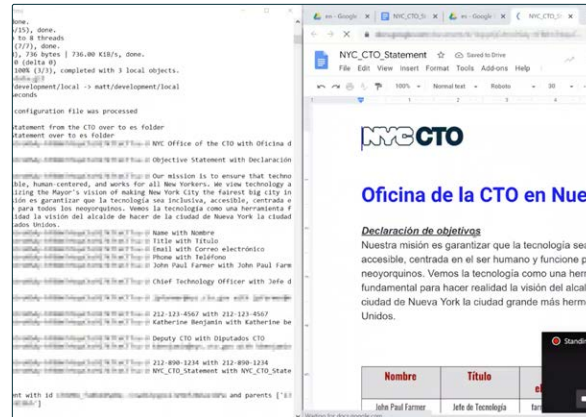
done.
/15), done.
o 8 threads
(7/7), done.
), 736 bytes | 736.00 KiB/s, done.
0 (delta 0)
100% (3/3), completed with 3 local objects.
development/local -> matt/development/local
seconds

configuration file was processed

Statement from the CTO over to es folder
Statement over to es folder
NYC Office of the CTO with Oficina d
Objective Statement with Declaración
Our mission is to ensure that techno
ble, human-centered, and works for all New Yorkers. We view technology a
izing the Mayor's vision of making New York City the fairest big city in
ión es garantizar que la tecnología sea inclusiva, accesible, centrada e
para todos los neoyorquinos. Vemos la tecnología como una herramienta f
ealidad la visión del alcalde de hacer de la ciudad de Nueva York la ciudad
dos Unidos.
Name with Nombre
Title with Título
Email with Correo electrónico
Phone with Teléfono
John Paul Farmer with John Paul Farm
Chief Technology Officer with Jefe d
212-123-4567 with 212-123-4567
Katherine Benjamin with Katherine be
Deputy CTO with Diputados CTO
212-890-1234 with 212-890-1234
NYC_CTO_Statement with NYC_CTO_State
ent with id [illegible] and parents ['

es - Google
NYC_CTO_St
es - Google
NYC_CTO_S
NYC_CTO_Statement
Saved to Drive
File Edit View Insert Format Tools Add-ons Help
100%
Normal text
Roboto
30
NYC CTO
Oficina de la CTO en Nue
Declaración de objetivos
Nuestra misión es garantizar que la tecnología sea accesible, centrada en el ser humano y funcione p neoyorquinos. Vemos la tecnología como una her fundamental para hacer realidad la visión del alcal ciudad de Nueva York la ciudad grande más herm Unidos.
| Nombre | Título | |
|---|---|---|
| John Paul Farmer | Jefe de Tecnología | |
Standi